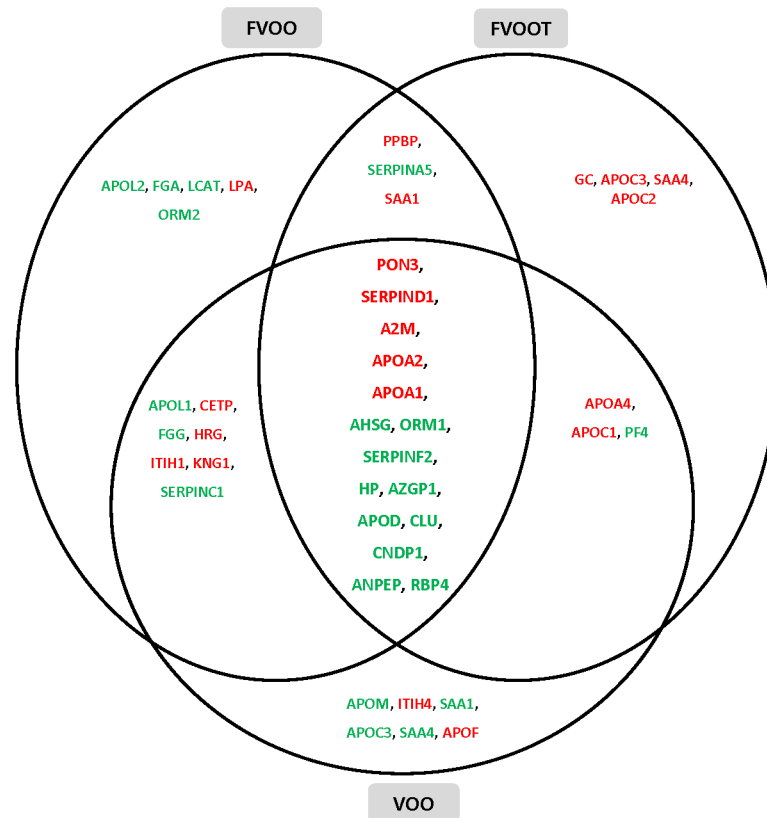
FVOO

FVOOT

APOL2, FGA, LCAT, LPA, ORM2

PPBP, SERPINA5, SAA1

GC, APOC3, SAA4, APOC2

PON3, SERPIND1, A2M, APOA2, APOA1, AHSG, ORM1, SERPINF2, HP, AZGP1, APOD, CLU, CNDP1, ANPEP, RBP4

APOL1, CETP, FGG, HRG, ITIH1, KNG1, SERPINC1

APOA4, APOC1, PF4

APOM, ITIH4, SAA1, APOC3, SAA4, APOF

VOO